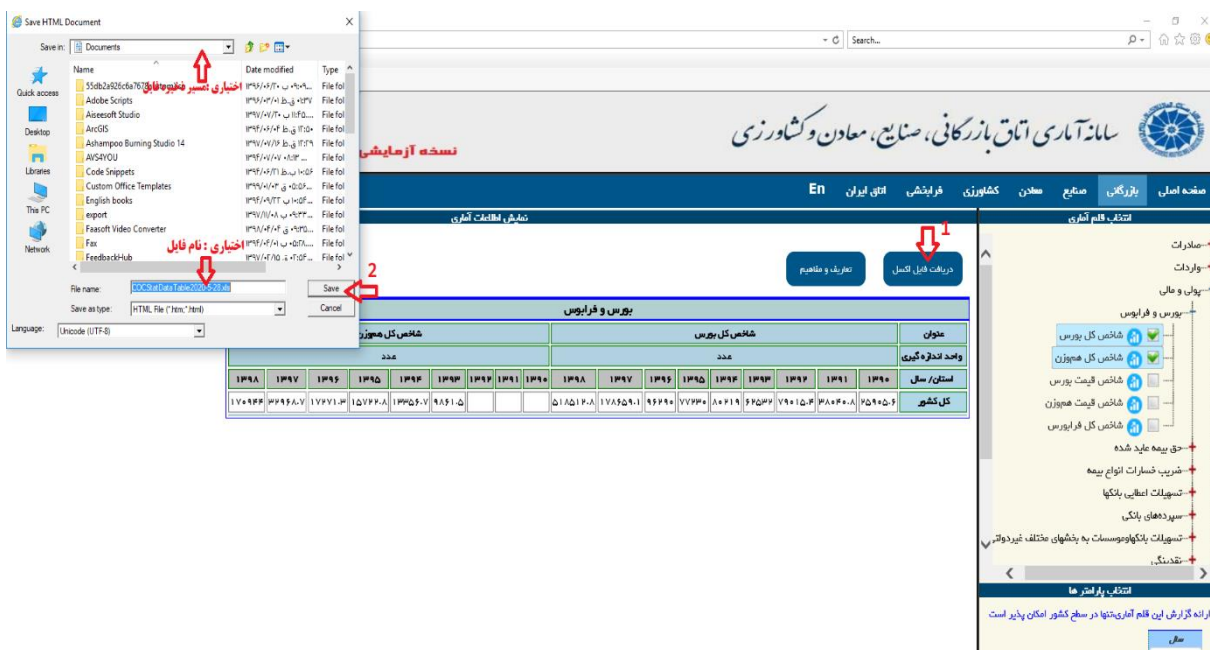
Save HTML Document

Save in: Documents

Quick access
Desktop
Libraries
This PC
Network

| Name | Date modified | Type |
|---|---|---|
| 55db2a926c6a7678 | ۱۳۹۶/۰۶/۲۰ ب ۰۹:۰۹ | File fol |
| Adobe Scripts | ۱۳۹۶/۰۶/۰۱ ق.ظ ۰۹:۳۷ | File fol |
| Aiseesoft Studio | ۱۳۹۷/۰۷/۲۰ ب ۱۱:۴۵ | File fol |
| ArcGIS | ۱۳۹۴/۰۶/۰۴ ق.ظ ۱۱:۵۰ | File fol |
| Ashampoo Burning Studio 14 | ۱۳۹۷/۰۷/۱۶ ق.ظ ۱۱:۲۹ | File fol |
| AVS4YOU | ۱۳۹۴/۰۷/۰۷ ۰۸:۱۳ | File fol |
| Code Snippets | ۱۳۹۴/۰۶/۲۱ ب.ظ ۱۰:۵۶ | File fol |
| Custom Office Templates | ۱۳۹۹/۰۱/۰۳ ق ۰۵:۵۶ | File fol |
| English books | ۱۳۹۶/۰۹/۲۲ ب ۱۰:۵۴ | File fol |
| export | ۱۳۹۷/۱۱/۰۸ ب ۰۹:۳۳ | File fol |
| Faasoft Video Converter | ۱۳۹۸/۰۴/۰۴ ق.ظ ۰۹:۳۵ | File fol |
| Fax | ۱۳۹۴/۰۶/۰۱ ب ۰۵:۲۸ | File fol |
| FeedbackHub | ۱۳۹۷/۰۲/۱۵ ق ۰۲:۵۴ | File fol |

اختیاری : مسیر ذخیره فایل
اختیاری : نام فایل

File name: COCStatDataTable2020-5-28.xls
Save as type: HTML File (*.htm;*.html)
Save
Cancel
Language: Unicode (UTF-8)

1
2

Search...

سامانه آماری اتاق بازرگانی، صنایع، معادن و کشاورزی
نسخه آزمایشی

صفحه اصلی | بازرگانی | صنایع | معادن | کشاورزی | فرابخشی | اتاق ایران | En

انتخاب قلم آماری
نمایش اطلاعات آماری

دریافت فایل اکسل
تعاریف و مفاهیم

بورس و فرابورس

| عنوان | شاخص کل بورس | | | | | | | | | شاخص کل هم‌وزن | | | | | | | | |
|---|---|---|---|---|---|---|---|---|---|---|---|---|---|---|---|---|---|---|
| واحد اندازه گیری | عدد | | | | | | | | | عدد | | | | | | | | |
| استان/ سال | ۱۳۹۰ | ۱۳۹۱ | ۱۳۹۲ | ۱۳۹۳ | ۱۳۹۴ | ۱۳۹۵ | ۱۳۹۶ | ۱۳۹۷ | ۱۳۹۸ | ۱۳۹۰ | ۱۳۹۱ | ۱۳۹۲ | ۱۳۹۳ | ۱۳۹۴ | ۱۳۹۵ | ۱۳۹۶ | ۱۳۹۷ | ۱۳۹۸ |
| کل کشور | ۲۵۹۰۵.۶ | ۳۸۰۴۰.۸ | ۷۹۰۱۵.۴ | ۶۴۵۳۲ | ۸۰۶۱۹ | ۷۷۷۳۰ | ۹۶۲۹۰ | ۱۷۸۶۵۹.۱ | ۵۱۸۵۱۲.۸ | | | | ۹۸۶۱.۵ | ۱۳۳۵۶.۷ | ۱۵۷۲۲.۸ | ۱۷۲۷۱.۳ | ۳۲۹۶۸.۷ | ۱۷۰۹۴۴ |

صادرات
واردات
پولی و مالی
بورس و فرابورس
شاخص کل بورس
شاخص کل هم‌وزن
شاخص قیمت بورس
شاخص قیمت هم‌وزن
شاخص کل فرابورس
حق بیمه عاید شده
ضریب خسارات انواع بیمه
تسهیلات اعطایی بانکها
سپرده‌های بانکی
تسهیلات بانکهاوموسسات به بخشهای مختلف غیردولتی
نقدینگی

انتخاب پارامتر ها
ارائه گزارش این قلم آماری‌تنها در سطح کشور امکان پذیر است
سال